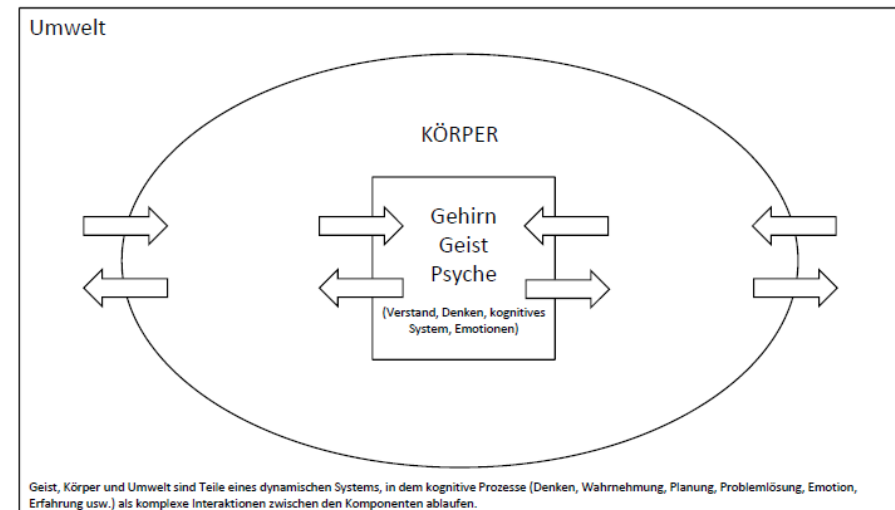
Umwelt

KÖRPER

Gehirn
Geist
Psyche

(Verstand, Denken, kognitives System, Emotionen)

Geist, Körper und Umwelt sind Teile eines dynamischen Systems, in dem kognitive Prozesse (Denken, Wahrnehmung, Planung, Problemlösung, Emotion, Erfahrung usw.) als komplexe Interaktionen zwischen den Komponenten ablaufen.